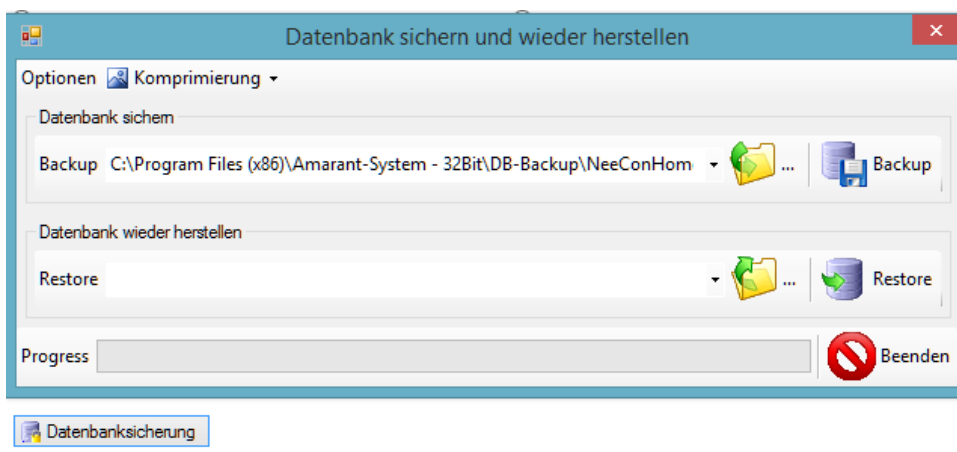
Datenbank sichern und wieder herstellen

×

Optionen Komprimierung ▾

Datenbank sichern

Backup C:\Program Files (x86)\Amarant-System - 32Bit\DB-Backup\NeeConHom ▾ ... Backup

Datenbank wieder herstellen

Restore ▾ ... Restore

Progress

Beenden

Datenbanksicherung